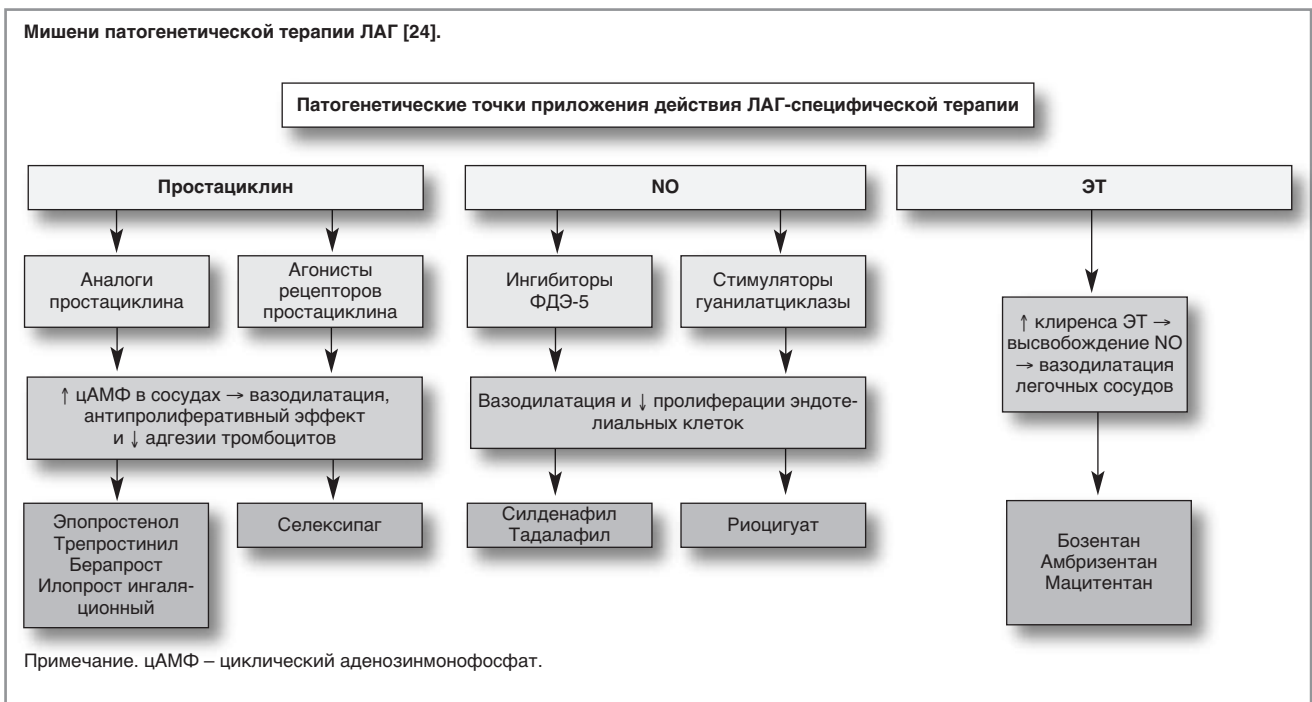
Мишени патогенетической терапии ЛАГ [24].

Патогенетические точки приложения действия ЛАГ-специфической терапии

Простациклин

NO

ЭТ

Аналоги простациклина

Агонисты рецепторов простациклина

Ингибиторы ФДЭ-5

Стимуляторы гуанилатциклазы

↑ клиренса ЭТ → высвобождение NO → вазодилатация легочных сосудов

↑ цАМФ в сосудах → вазодилатация, антипролиферативный эффект и ↓ адгезии тромбоцитов

Вазодилатация и ↓ пролиферации эндотелиальных клеток

Эпопростенол Трепростинил Берапрост Илопрост ингаляционный

Селексипаг

Силденафил Тадалафил

Риоцигуат

Бозентан Амбризентан Мацитентан

Примечание. цАМФ – циклический аденозинмонофосфат.